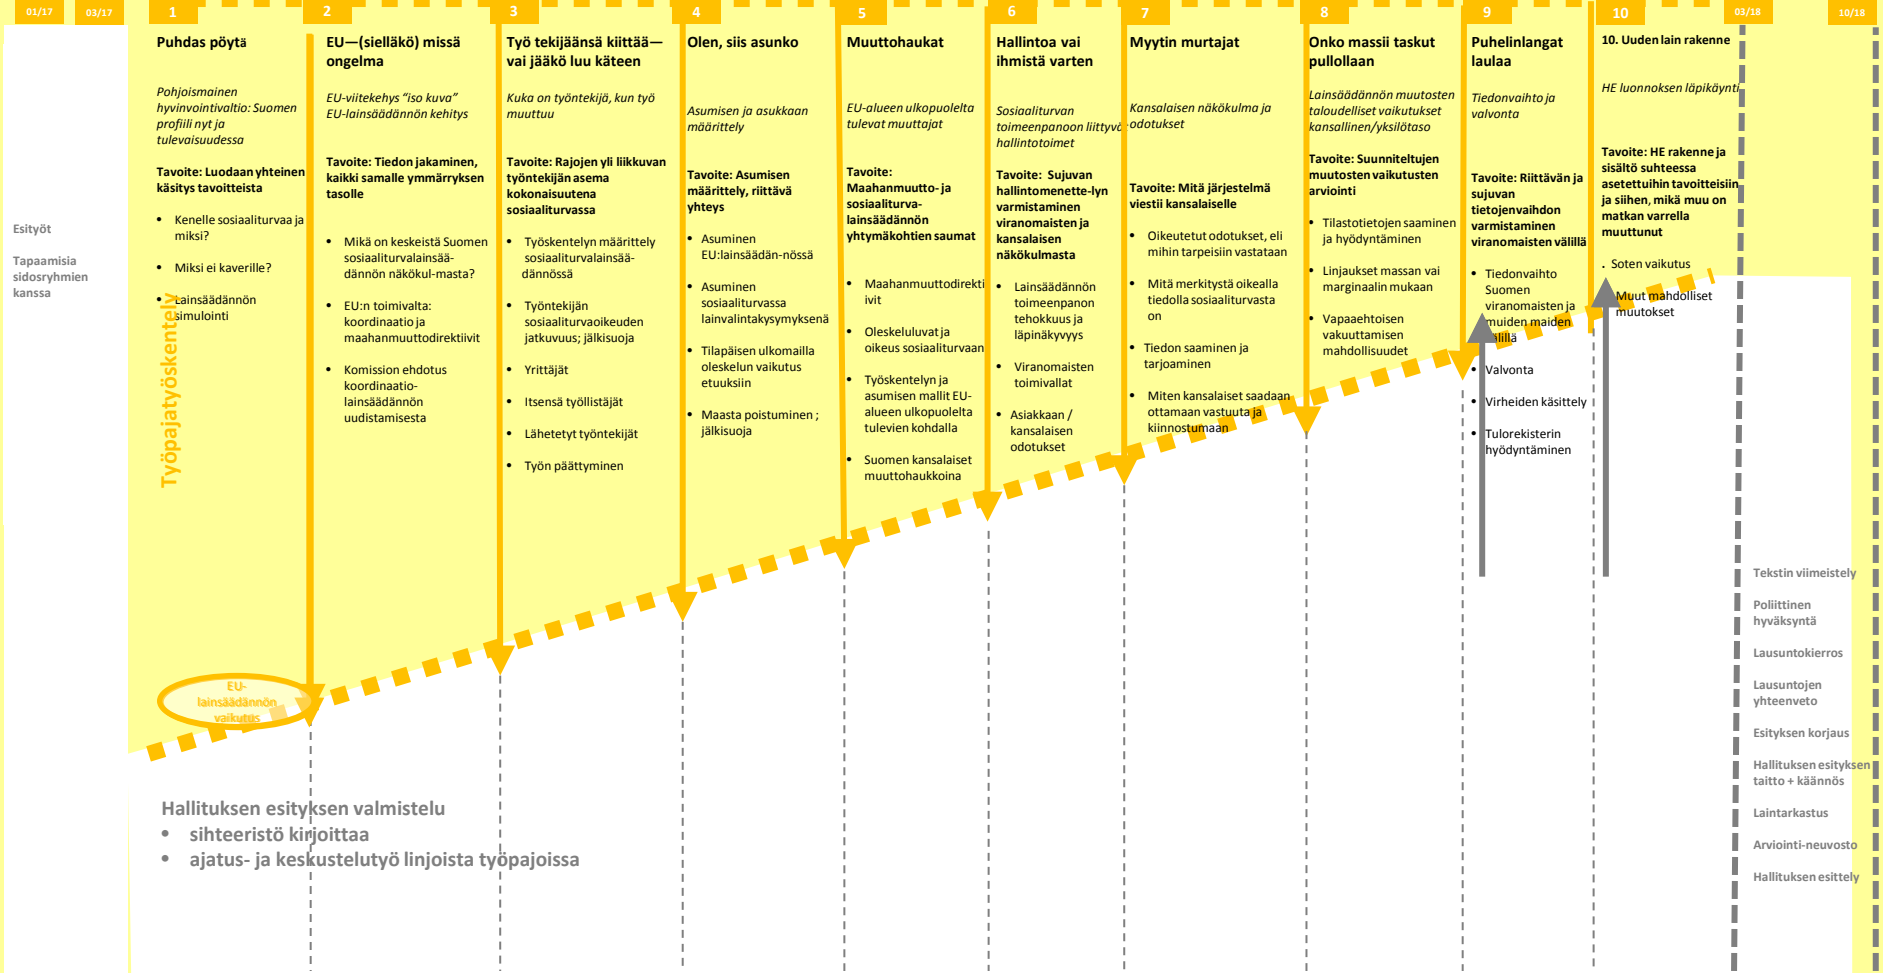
01/17

03/17

Esityöt

Tapaamisia sidosryhmien kanssa

1

Puhdas pöytä

Pohjoismainen hyvinvointivaltio: Suomen profiili nyt ja tulevaisuudessa

Tavoite: Luodaan yhteinen käsitys tavoitteista

- Kenelle sosiaaliturvaa ja miksi?
- Miksi ei kaverille?
- Lainsäädännön simulointi

Työpajatyöskentely

EU-lainsäädännön vaikutus

2

EU—(sielläkö) missä ongelma

EU-viitekehys "iso kuva" EU-lainsäädännön kehitys

Tavoite: Tiedon jakaminen, kaikki samalle ymmärryksen tasolle

- Mikä on keskeistä Suomen sosiaaliturvalainsäädännön näkökulmasta?
- EU:n toimivalta: koordinaatio ja maahanmuuttodirektiivit
- Komission ehdotus koordinaatio-lainsäädännön uudistamisesta

3

Työ tekijäänsä kiittää—vai jääkö luu käteen

Kuka on työntekijä, kun työ muuttuu

Tavoite: Rajojen yli liikkuvan työntekijän asema kokonaisuutena sosiaaliturvassa

- Työskentelyn määrittely sosiaaliturvalainsäädännössä
- Työntekijän sosiaaliturvaoikeuden jatkuvuus; jälkisuoja
- Yrittäjät
- Itsensä työllistäjät
- Lähetetyt työntekijät
- Työn päättyminen

4

Olen, siis asunko

Asumisen ja asukkaan määrittely

Tavoite: Asumisen määrittely, riittävä yhteys

- Asuminen EU:lainsäädännössä
- Asuminen sosiaaliturvassa lainvalintakysymyksenä
- Tilapäisen ulkomailla oleskelun vaikutus etuuksiin
- Maasta poistuminen ; jälkisuoja

5

Muuttohaukat

EU-alueen ulkopuolelta tulevat muuttajat

Tavoite: Maahanmuutto- ja sosiaaliturva-lainsäädännön yhtymäkohtien saumat

- Maahanmuuttodirektiivit
- Oleskeluluvat ja oikeus sosiaaliturvaan
- Työskentelyn ja asumisen mallit EU-alueen ulkopuolelta tulevien kohdalla
- Suomen kansalaiset muuttohaukkoina

6

Hallintoa vai ihmistä varten

Sosiaaliturvan toimeenpanoon liittyvä hallintotoimet

Tavoite: Sujuvan hallintomenettelyn varmistaminen viranomaisten ja kansalaisen näkökulmasta

- Lainsäädännön toimeenpanon tehokkuus ja läpinäkyvyys
- Viranomaisten toimivallat
- Asiakkaan / kansalaisen odotukset

7

Myytin murtajat

Kansalaisen näkökulma ja odotukset

Tavoite: Mitä järjestelmä viestii kansalaiselle

- Oikeutetut odotukset, eli mihin tarpeisiin vastataan
- Mitä merkitystä oikealla tiedolla sosiaaliturvasta on
- Tiedon saaminen ja tarjoaminen
- Miten kansalaiset saadaan ottamaan vastuuta ja kiinnostumaan

8

Onko massii taskut pullollaan

Lainsäädännön muutosten taloudelliset vaikutukset kansallinen/yksilötaso

Tavoite: Suunniteltujen muutosten vaikutusten arviointi

- Tilastotietojen saaminen ja hyödyntäminen
- Linjaukset massan vai marginaalin mukaan
- Vapaaehtoisen vakuuttamisen mahdollisuudet

9

Puhelinlangat laulaa

Tiedonvaihto ja valvonta

Tavoite: Riittävän ja sujuvan tietojenvaihdon varmistaminen viranomaisten välillä

- Tiedonvaihto Suomen viranomaisten ja muiden maiden välillä
- Valvonta
- Virheiden käsittely
- Tulorekisterin hyödyntäminen

10

10. Uuden lain rakenne

HE luonnoksen läpikäynti

Tavoite: HE rakenne ja sisältö suhteessa asetettuihin tavoitteisiin ja siihen, mikä muu on matkan varrella muuttunut

. Soten vaikutus

Muut mahdolliset muutokset

03/18

10/18

Tekstin viimeistely

Poliittinen hyväksyntä

Lausuntokierros

Lausuntojen yhteenveto

Esityksen korjaus

Hallituksen esityksen taitto + käännös

Laintarkastus

Arviointi-neuvosto

Hallituksen esittely

Hallituksen esityksen valmistelu
- sihteeristö kirjoittaa
- ajatus- ja keskustelutyö linjoista työpajoissa